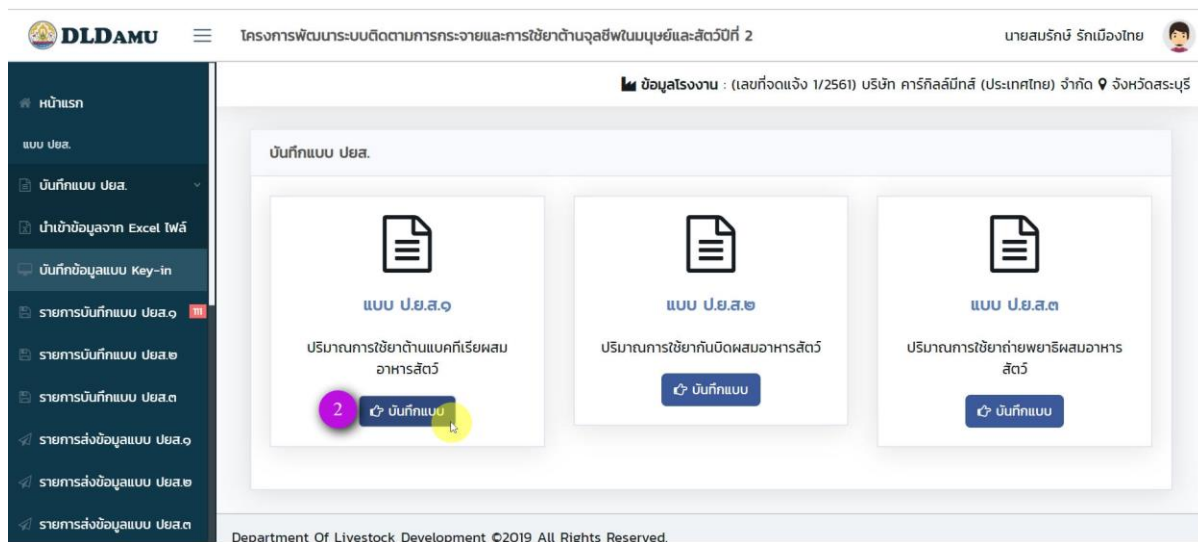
DLDAMU

โครงการพัฒนาระบบติดตามการกระจายและการใช้ยาต้านจุลชีพในมนุษย์และสัตว์ปีที่ 2

นายสมรักษ์ รักเมืองไทย

หน้าแรก

แบบ ปยส.

บันทึกแบบ ปยส.

นำเข้าข้อมูลจาก Excel ไฟล์

บันทึกข้อมูลแบบ Key-in

รายการบันทึกแบบ ปยส.๑

รายการบันทึกแบบ ปยส.๒

รายการบันทึกแบบ ปยส.๓

รายการส่งข้อมูลแบบ ปยส.๑

รายการส่งข้อมูลแบบ ปยส.๒

รายการส่งข้อมูลแบบ ปยส.๓

ข้อมูลโรงงาน : (เลขที่จดแจ้ง 1/2561) บริษัท คาร์กิลล์มีทส์ (ประเทศไทย) จำกัด จังหวัดสระบุรี

บันทึกแบบ ปยส.

แบบ ป.ย.ส.๑

ปริมาณการใช้ยาต้านแบคทีเรียผสมอาหารสัตว์

2

บันทึกแบบ

แบบ ป.ย.ส.๒

ปริมาณการใช้ยากันบิดผสมอาหารสัตว์

บันทึกแบบ

แบบ ป.ย.ส.๓

ปริมาณการใช้ยาถ่ายพยาธิผสมอาหารสัตว์

บันทึกแบบ

Department Of Livestock Development ©2019 All Rights Reserved.